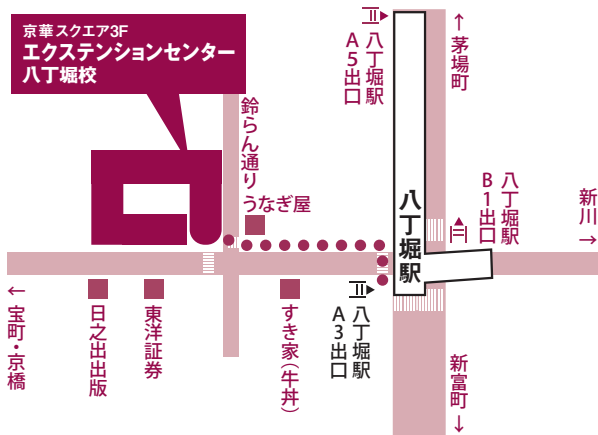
京華スクエア3F
エクステンションセンター
八丁堀校

八丁堀駅 A5出口

↑茅場町

鈴らん通り

うなぎ屋

八丁堀駅

B1出口 八丁堀駅

新川→

←宝町・京橋

日之出出版

東洋証券

すき家(牛丼)

八丁堀駅 A3出口

新富町↓